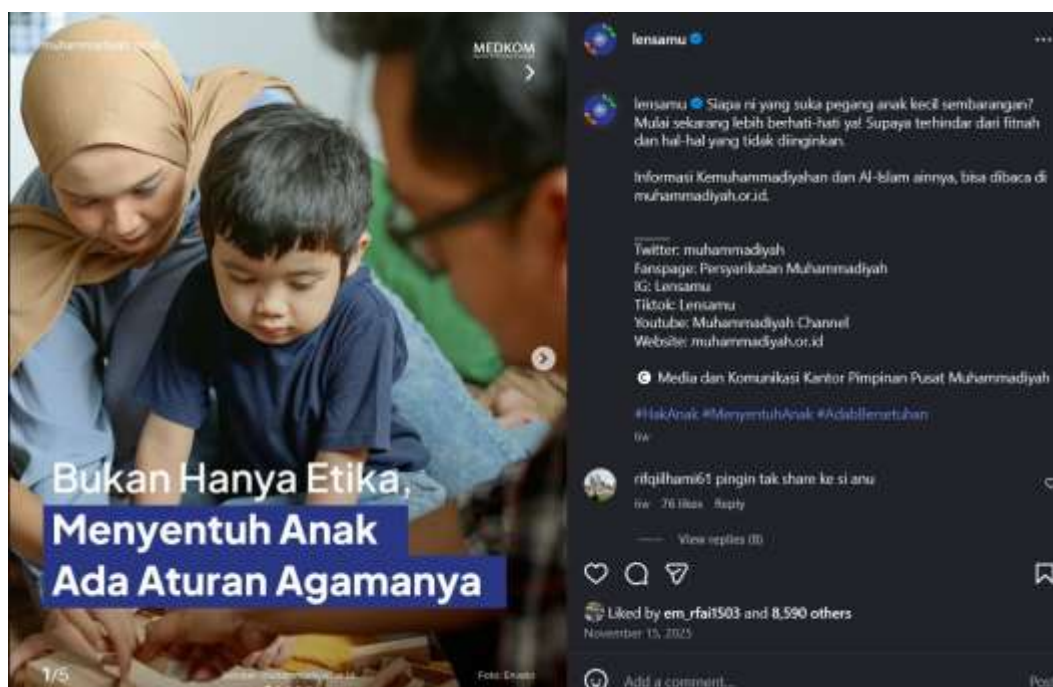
muhammadiyah.or.id

MEDKOM

Bukan Hanya Etika, Menyentuh Anak Ada Aturan Agamanya

1/5

Foto: Envato

lensamu

lensamu Siapa ni yang suka pegang anak kecil sembarangan? Mulai sekarang lebih berhati-hati ya! Supaya terhindar dari fitnah dan hal-hal yang tidak diinginkan.

Informasi Kemuhammadiyahan dan Al-Islam ainnya, bisa dibaca di muhammadiyah.or.id.

Twitter: muhammadiyah
Fanspage: Persyarikatan Muhammadiyah
IG: Lensamu
Tiktok: Lensamu
Youtube: Muhammadiyah Channel
Website: muhammadiyah.or.id

© Media dan Komunikasi Kantor Pimpinan Pusat Muhammadiyah

#HakAnak #MenyentuhAnak #AdabBersentuhan

1w

rifqilhami61 pingin tak share ke si anu
1w 76 likes Reply

View replies (8)

Liked by em_rfai1503 and 8,590 others
November 15, 2023

Add a comment...

Post